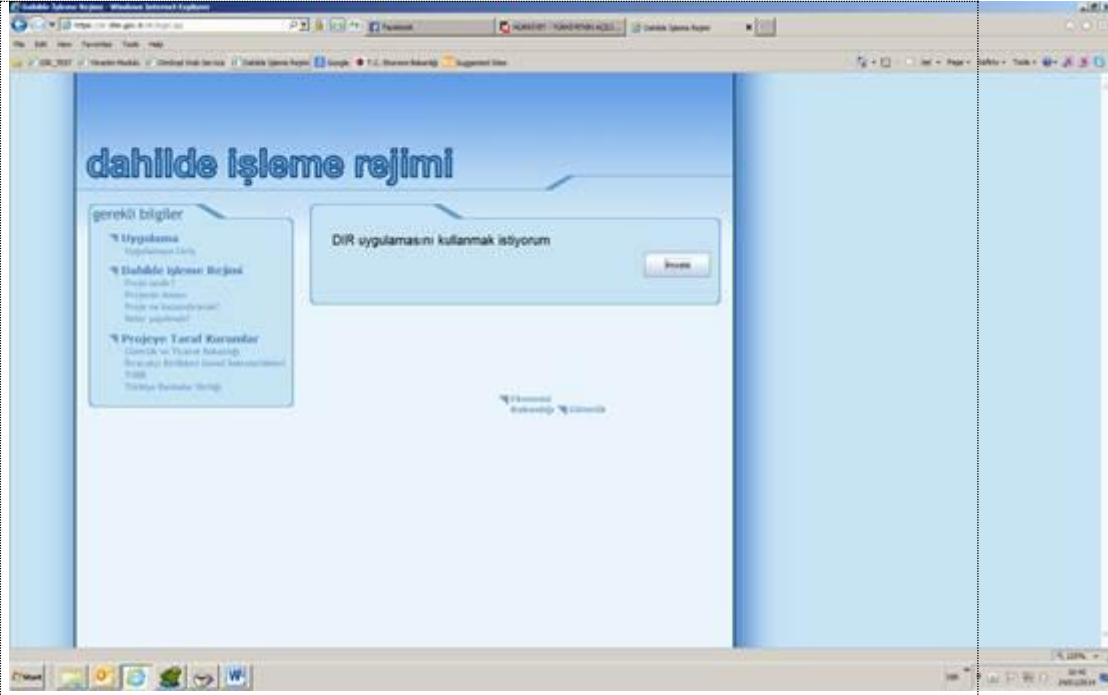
Dahilde İşleme Rejimi - Windows Internet Explorer

Facebook

Dahilde İşleme Rejimi

File Edit View Favorites Tools Help

Google

T.C. Ekonomi Bakanlığı

Suggested Sites

Page ▾ Safety ▾ Tools ▾

dahilde işleme rejimi

gerekli bilgiler

Uygulama

Uygulamaya Giriş

Dahilde İşleme Rejimi

Proje nedir?

Projenin Amacı

Proje ne kazandıracak?

Neler yapılmalı?

Projeye Taraf Kurumlar

Gümrük ve Ticaret Bakanlığı

İhracatçı Birlikleri Genel Sekreterlikleri

TOBB

Türkiye Bankalar Birliği

DIR uygulamasını kullanmak istiyorum

İlerle

Ekonomi Bakanlığı

Gümrük

Start

100%